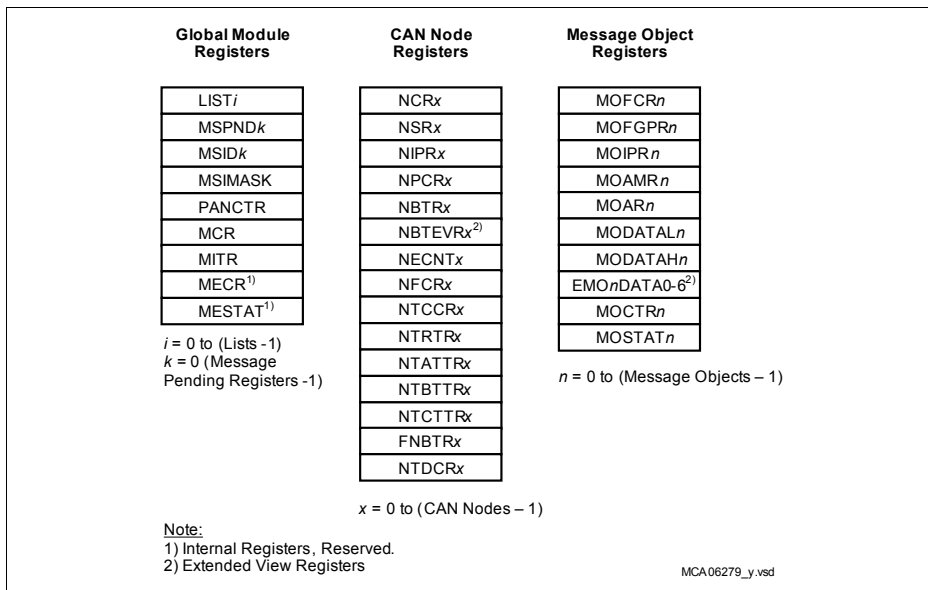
Global Module Registers

| LIST*i* |
|---|
| MSPND*k* |
| MSID*k* |
| MSIMASK |
| PANCTR |
| MCR |
| MITR |
| MECR$^{1)}$ |
| MESTAT$^{1)}$ |

*i* = 0 to (Lists -1)
*k* = 0 (Message Pending Registers -1)

CAN Node Registers

| NCR*x* |
|---|
| NSR*x* |
| NIPR*x* |
| NPCR*x* |
| NBTR*x* |
| NBTEVR*x*$^{2)}$ |
| NECNT*x* |
| NFCR*x* |
| NTCCR*x* |
| NTRTR*x* |
| NTATTR*x* |
| NTBTTR*x* |
| NTCTTR*x* |
| FNBTR*x* |
| NTDCR*x* |

*x* = 0 to (CAN Nodes – 1)

Message Object Registers

| MOFCR*n* |
|---|
| MOFGPR*n* |
| MOIPR*n* |
| MOAMR*n* |
| MOAR*n* |
| MODATAL*n* |
| MODATAH*n* |
| EMO*n*DATA0-6$^{2)}$ |
| MOCTR*n* |
| MOSTAT*n* |

*n* = 0 to (Message Objects – 1)

Note:
1) Internal Registers, Reserved.
2) Extended View Registers

MCA06279_y.vsd